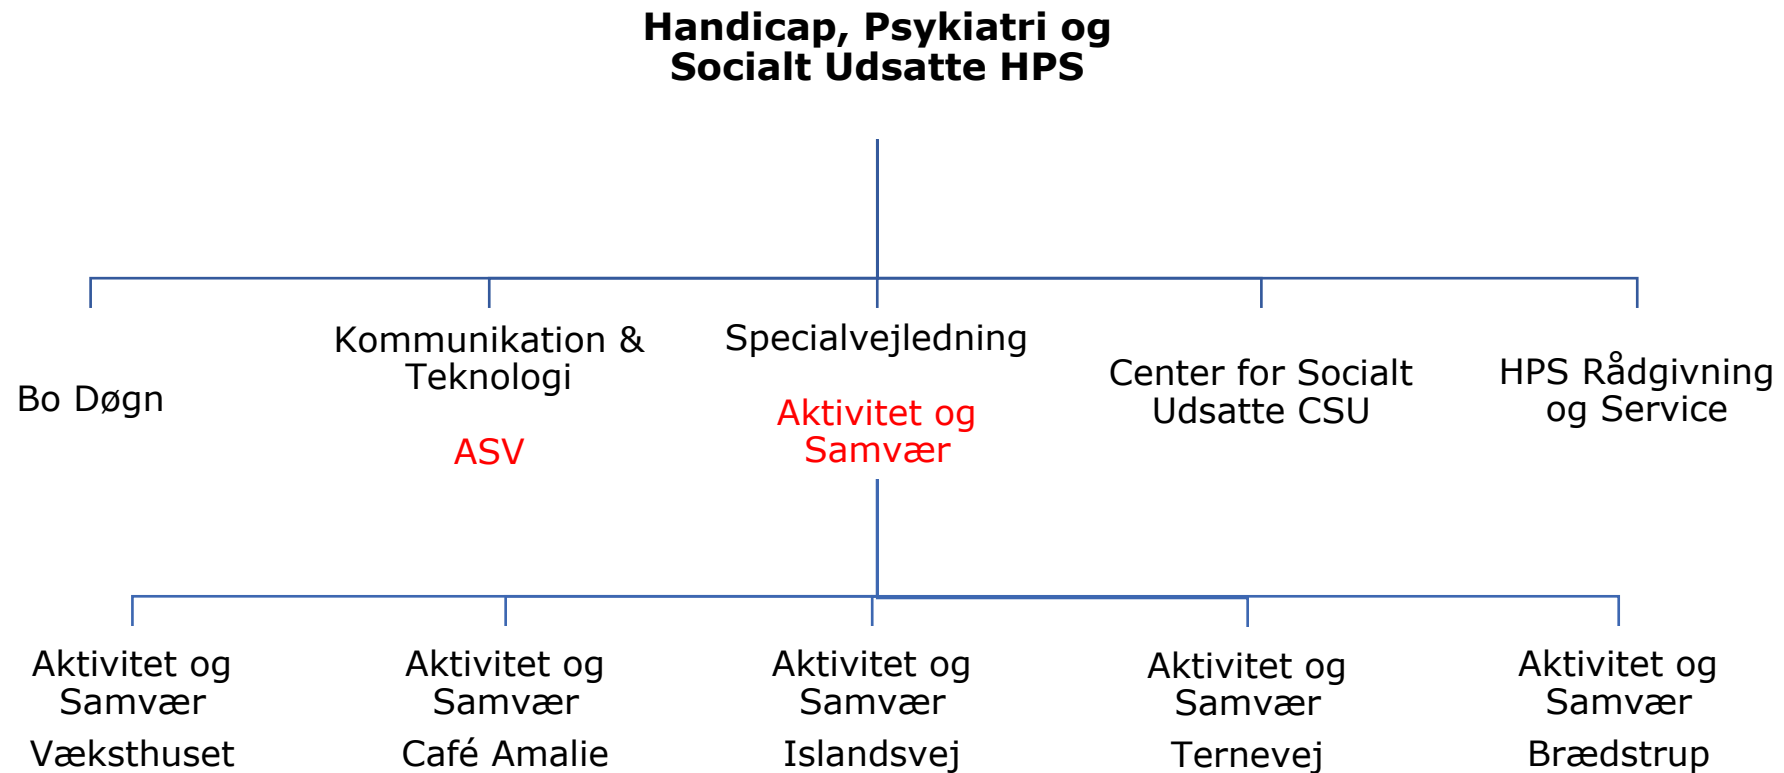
Handicap, Psykiatri og Socialt Udsatte HPS

Bo Døgn

Kommunikation & Teknologi

ASV

Specialvejledning

Aktivitet og Samvær

Center for Socialt Udsatte CSU

HPS Rådgivning og Service

Aktivitet og Samvær

Væksthuset

Aktivitet og Samvær

Café Amalie

Aktivitet og Samvær

Islandsvej

Aktivitet og Samvær

Ternevej

Aktivitet og Samvær

Brædstrup